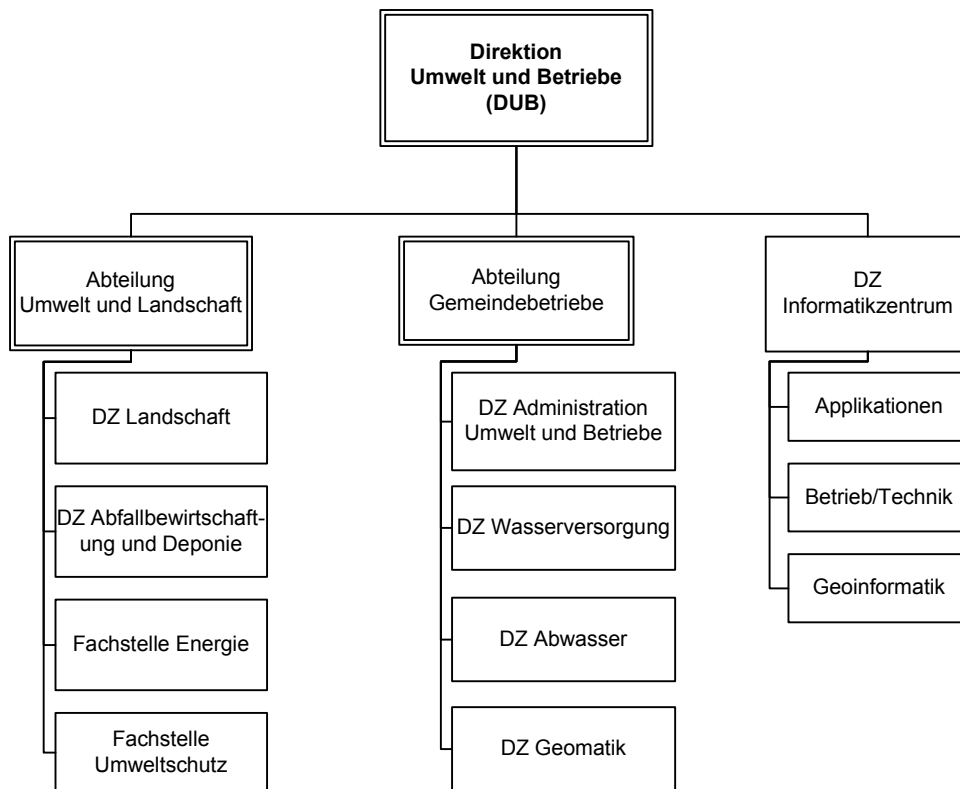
Direktion
Umwelt und Betriebe
(DUB)

Abteilung
Umwelt und Landschaft

DZ Landschaft

DZ Abfallbewirtschaftung und Deponie

Fachstelle Energie

Fachstelle
Umweltschutz

Abteilung
Gemeindebetriebe

DZ Administration
Umwelt und Betriebe

DZ Wasserversorgung

DZ Abwasser

DZ Geomatik

DZ
Informatikzentrum

Applikationen

Betrieb/Technik

Geoinformatik